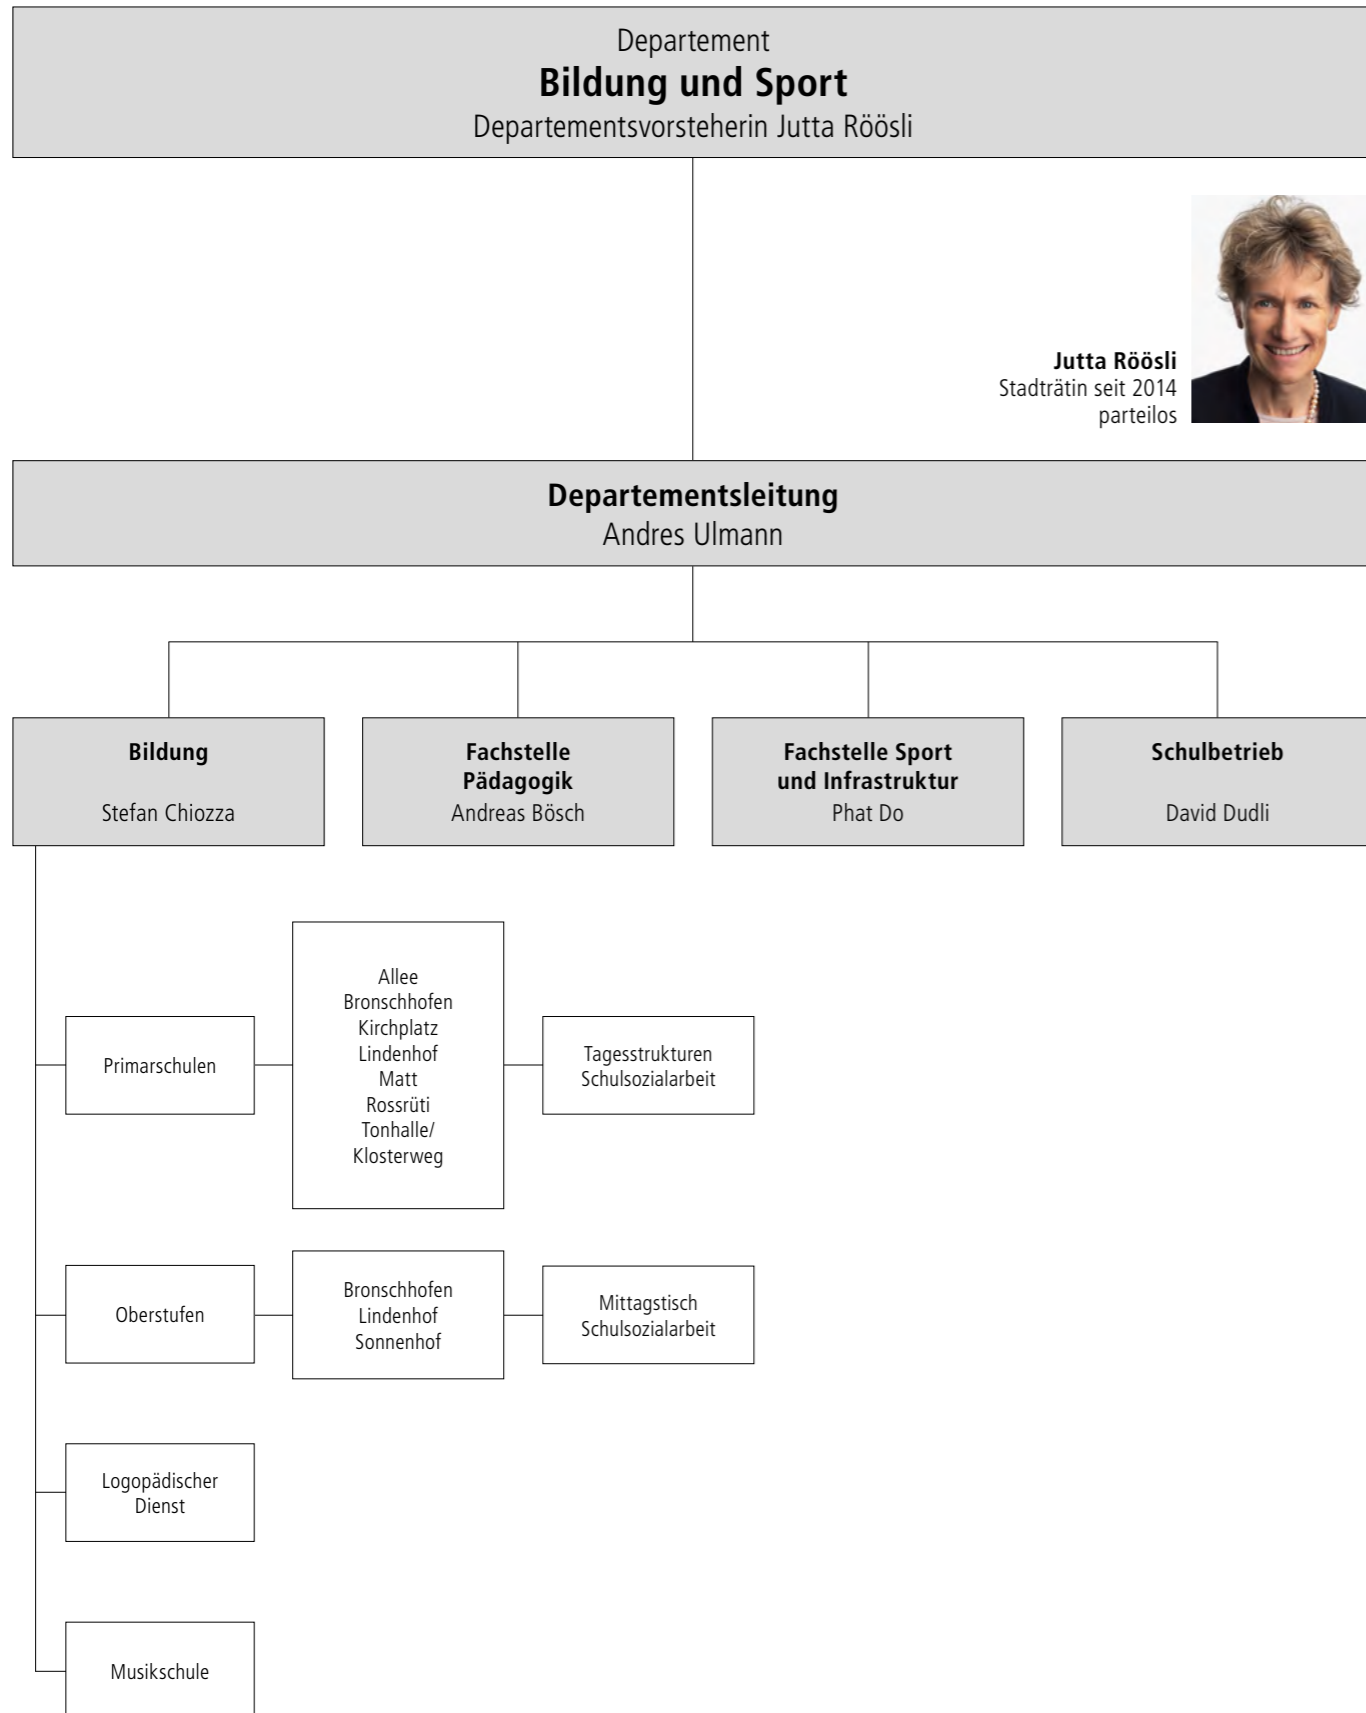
Departement
**Bildung und Sport**
Departementsvorsteherin Jutta Röösli

**Jutta Röösli**
Stadträtin seit 2014
parteilos

**Departementsleitung**
Andres Ulmann

**Bildung**
Stefan Chiozza

**Fachstelle Pädagogik**
Andreas Bösch

**Fachstelle Sport und Infrastruktur**
Phat Do

**Schulbetrieb**
David Dudli

Primarschulen

Allee
Bronschhofen
Kirchplatz
Lindenhof
Matt
Rossrüti
Tonhalle/
Klosterweg

Tagesstrukturen
Schulsozialarbeit

Oberstufen

Bronschhofen
Lindenhof
Sonnenhof

Mittagstisch
Schulsozialarbeit

Logopädischer Dienst

Musikschule